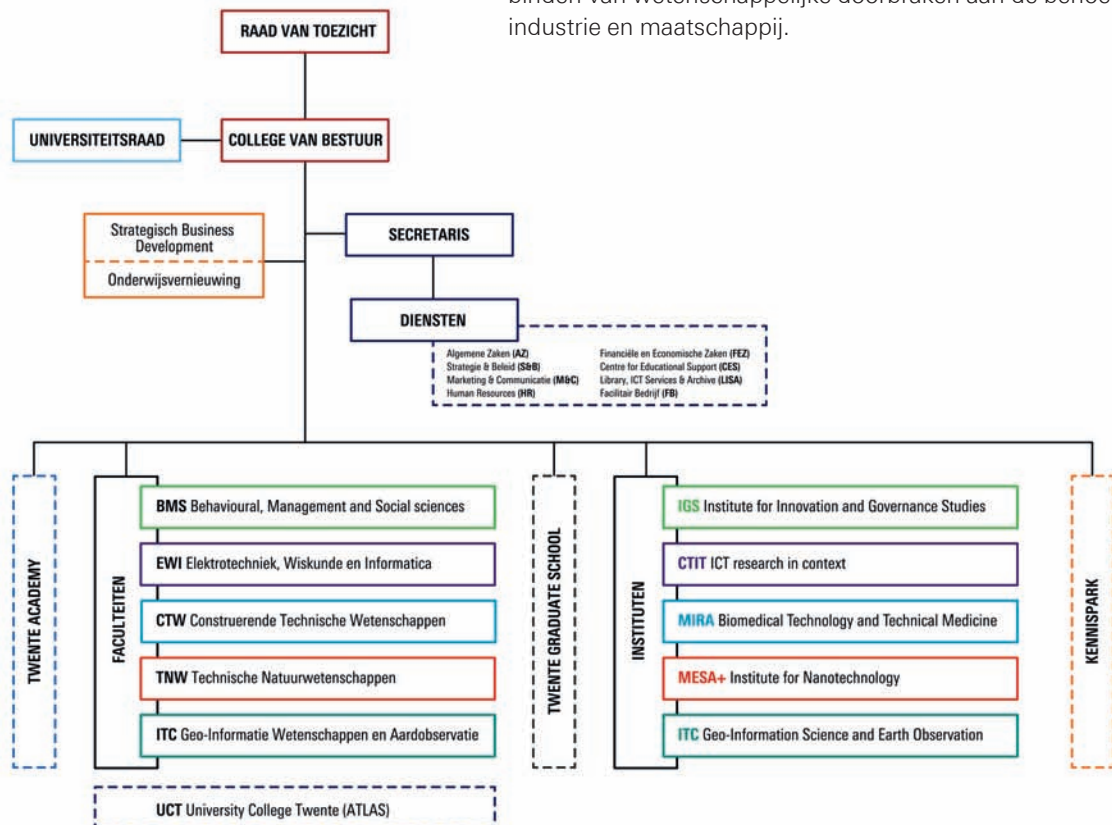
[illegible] industrie en maatschappij.

RAAD VAN TOEZICHT

UNIVERSITEITSRAAD

COLLEGE VAN BESTUUR

Strategisch Business Development

Onderwijsvernieuwing

SECRETARIS

DIENSTEN

Algemene Zaken (AZ)
Strategie & Beleid (S&B)
Marketing & Communicatie (M&C)
Human Resources (HR)
Financiële en Economische Zaken (FEZ)
Centre for Educational Support (CES)
Library, ICT Services & Archive (LISA)
Facilitair Bedrijf (FB)

TWENTE ACADEMY

FACULTEITEN

BMS Behavioural, Management and Social sciences

EWI Elektrotechniek, Wiskunde en Informatica

CTW Construerende Technische Wetenschappen

TNW Technische Natuurwetenschappen

ITC Geo-Informatie Wetenschappen en Aardobservatie

TWENTE GRADUATE SCHOOL

INSTITUTEN

IGS Institute for Innovation and Governance Studies

CTIT ICT research in context

MIRA Biomedical Technology and Technical Medicine

MESA+ Institute for Nanotechnology

ITC Geo-Information Science and Earth Observation

KENNISPARK

UCT University College Twente (ATLAS)